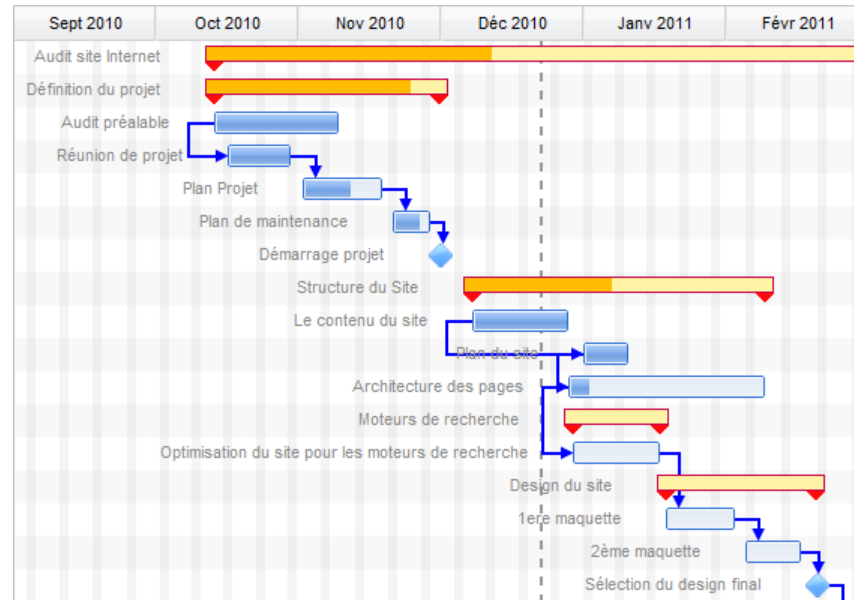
| Sept 2010 | Oct 2010 | Nov 2010 | Déc 2010 | Janv 2011 | Févr 2011 |
|---|---|---|---|---|---|

Audit site Internet
Définition du projet
Audit préalable
Réunion de projet
Plan Projet
Plan de maintenance
Démarrage projet
Structure du Site
Le contenu du site
Plan du site
Architecture des pages
Moteurs de recherche
Optimisation du site pour les moteurs de recherche
Design du site
1ere maquette
2ème maquette
Sélection du design final